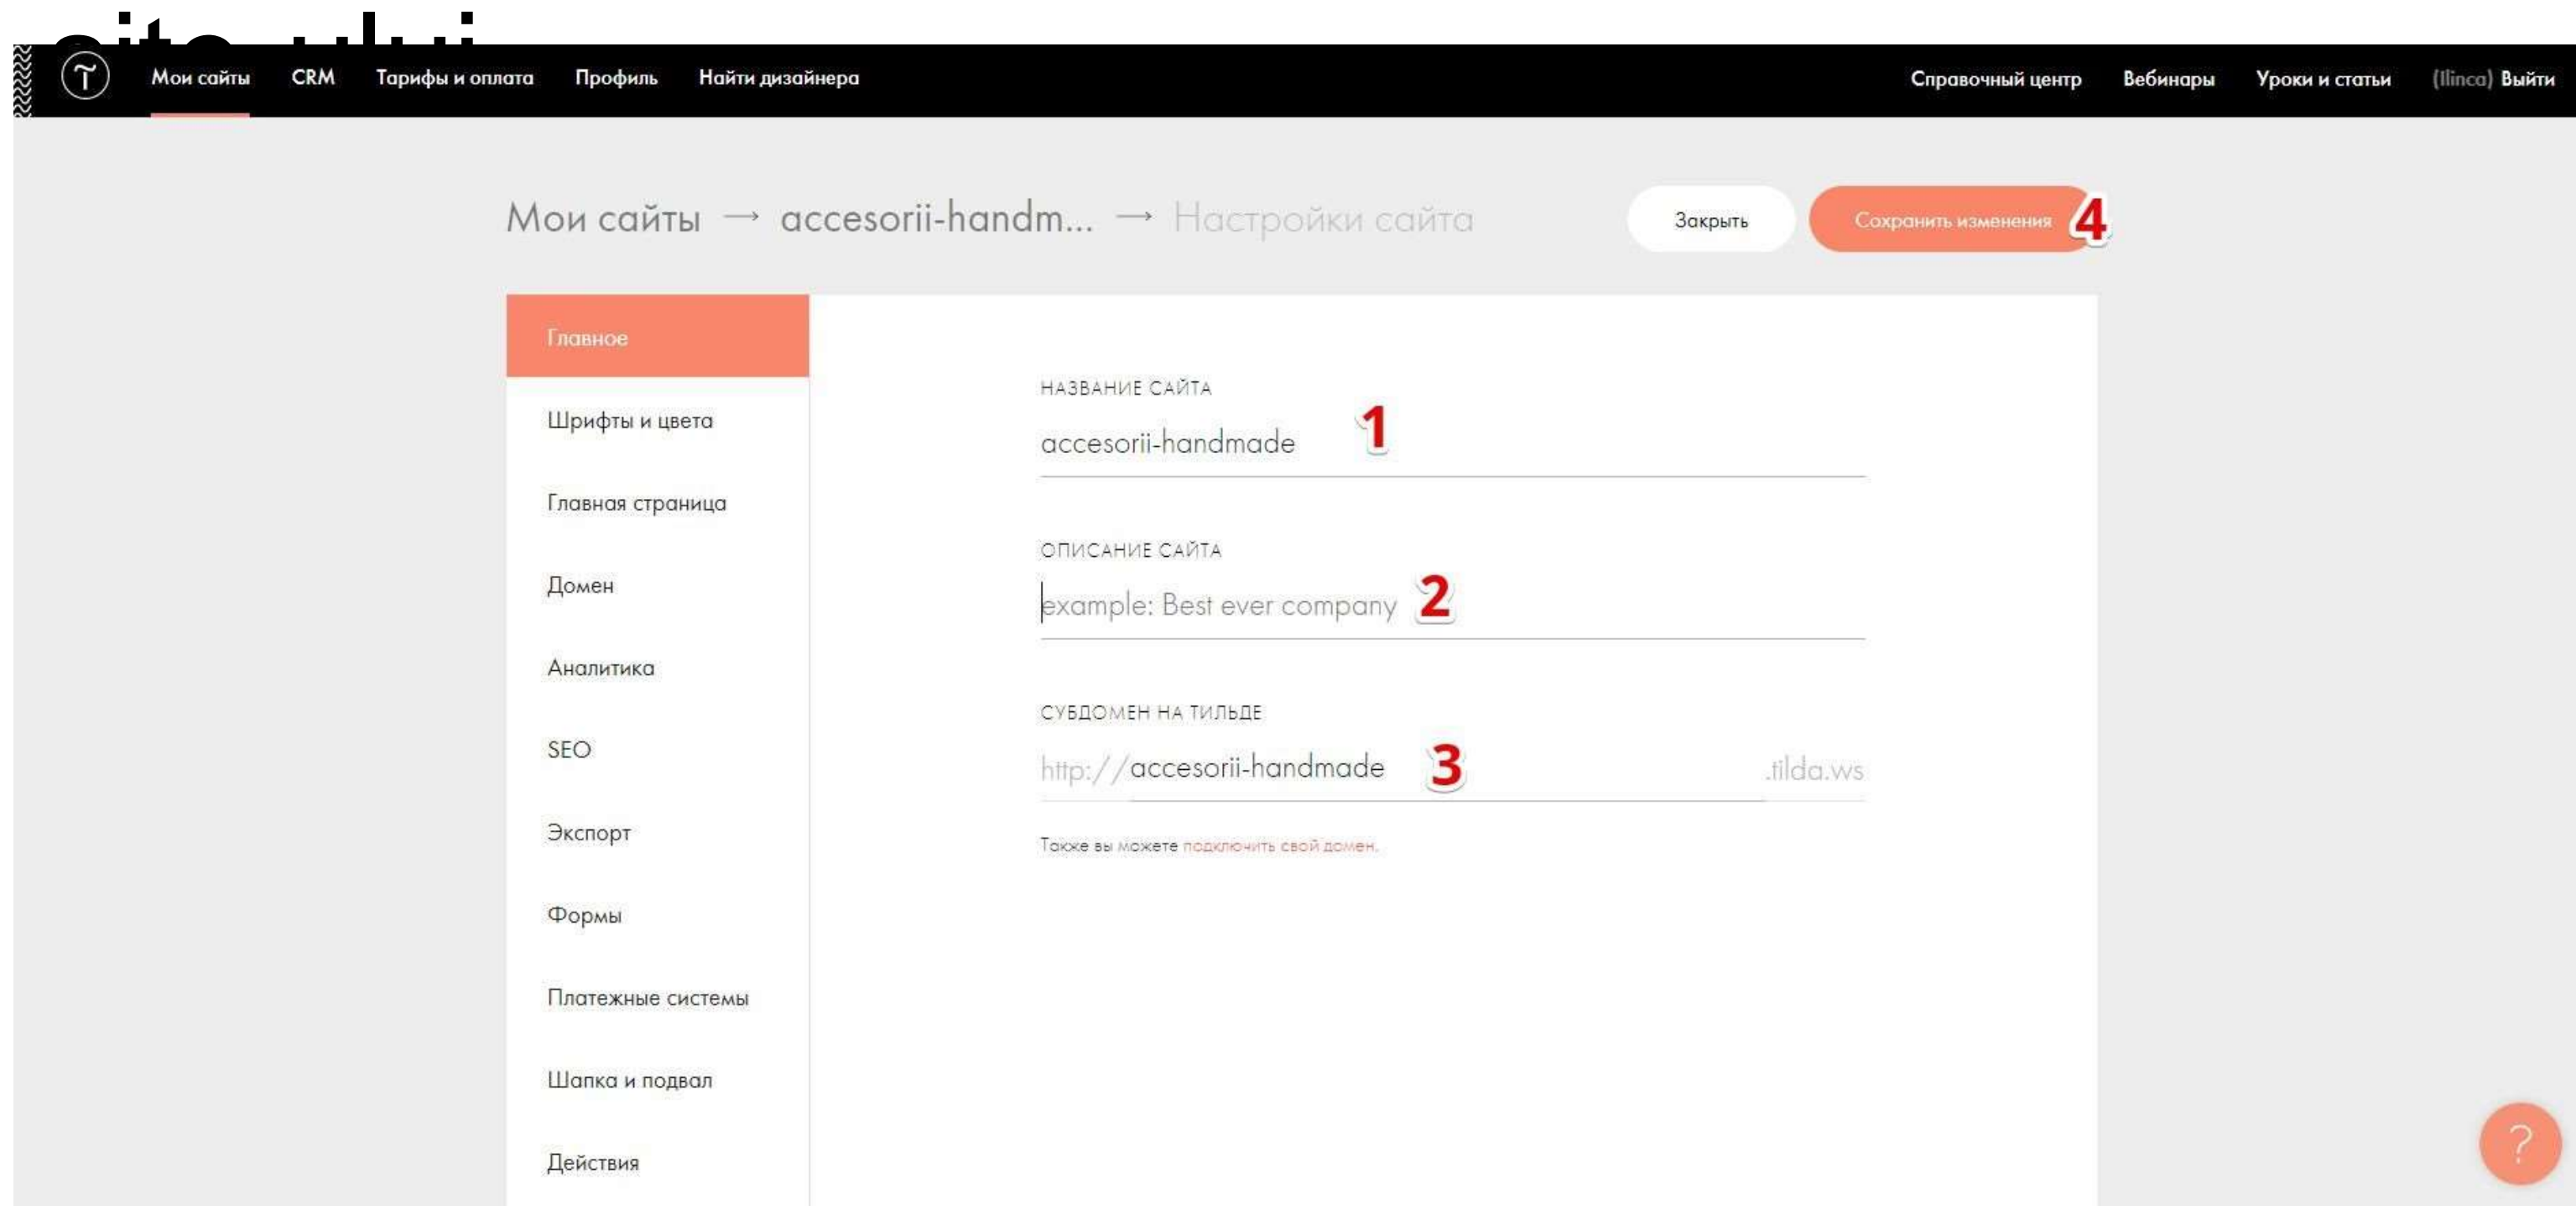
Мои сайты CRM Тарифы и оплата Профиль Найти дизайнера

Справочный центр Вебинары Уроки и статьи (Ilinca) Выйти

Мои сайты → accesorii-handm... → Настройки сайта

Закрыть

Сохранить изменения 4

Главное

Шрифты и цвета

Главная страница

Домен

Аналитика

SEO

Экспорт

Формы

Платежные системы

Шапка и подвал

Действия

НАЗВАНИЕ САЙТА

accesorii-handmade 1

ОПИСАНИЕ САЙТА

example: Best ever company 2

СУБДОМЕН НА ТИЛЬДЕ

http://accesorii-handmade 3 .tilda.ws

Также вы можете подключить свой домен.

?